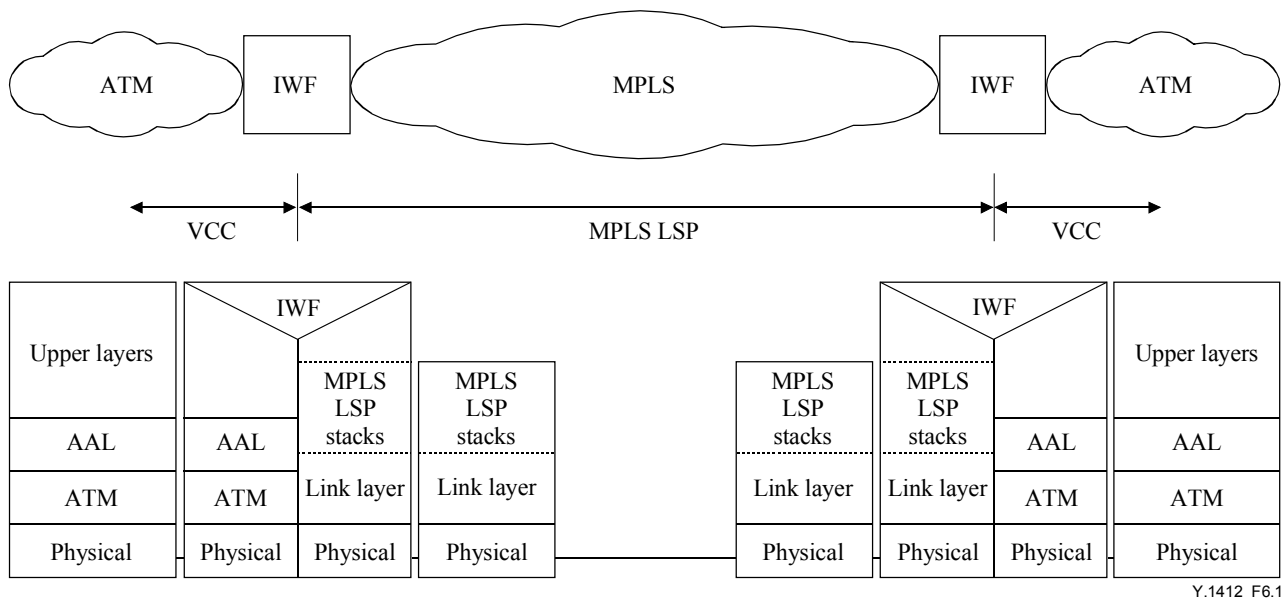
ATM
IWF
MPLS
IWF
ATM

VCC
MPLS LSP
VCC

Upper layers
AAL
ATM
Physical

IWF
AAL
ATM
Physical
MPLS LSP stacks
Link layer
Physical

MPLS LSP stacks
Link layer
Physical

MPLS LSP stacks
Link layer
Physical

IWF
MPLS LSP stacks
Link layer
Physical
AAL
ATM
Physical

Upper layers
AAL
ATM
Physical

Y.1412 F6.1